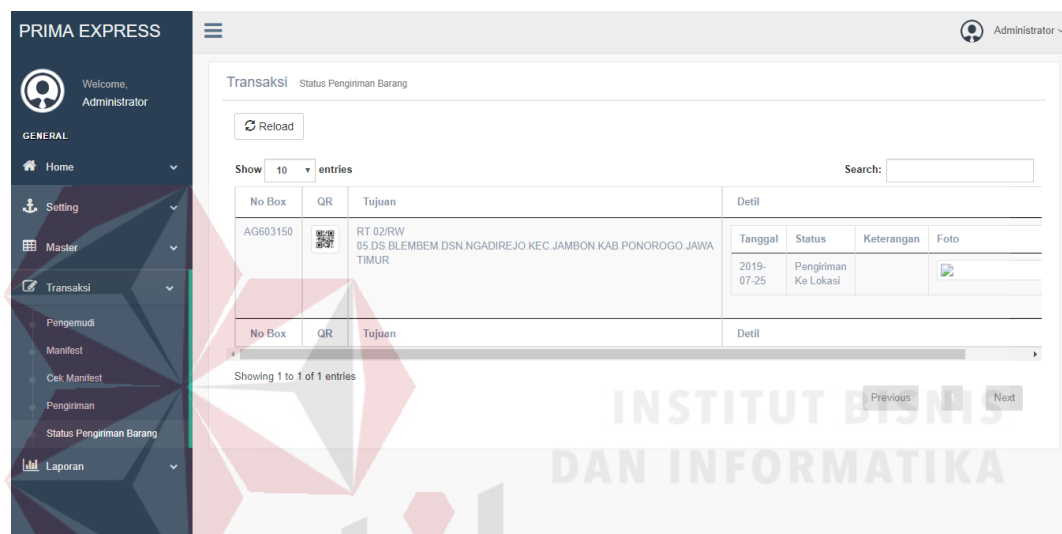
PRIMA EXPRESS

Welcome, Administrator

GENERAL

Home

Setting

Master

Transaksi

Pengemudi

Manifest

Cek Manifest

Pengiriman

Status Pengiriman Barang

Laporan

Administrator

Transaksi Status Pengiriman Barang

Reload

Show 10 entries

Search:

| No Box | QR | Tujuan | Detil |
|---|---|---|---|
| AG603150 | | RT 02/RW 05.DS.BLEMBEM.DSN.NGADIREJO.KEC.JAMBON.KAB.PONOROGO.JAWA TIMUR | |
| No Box | QR | Tujuan | Detil |

| Tanggal | Status | Keterangan | Foto |
|---|---|---|---|
| 2019-07-25 | Pengiriman Ke Lokasi | | |

Showing 1 to 1 of 1 entries

Previous 1 Next

INSTITUT BISNIS DAN INFORMATIKA